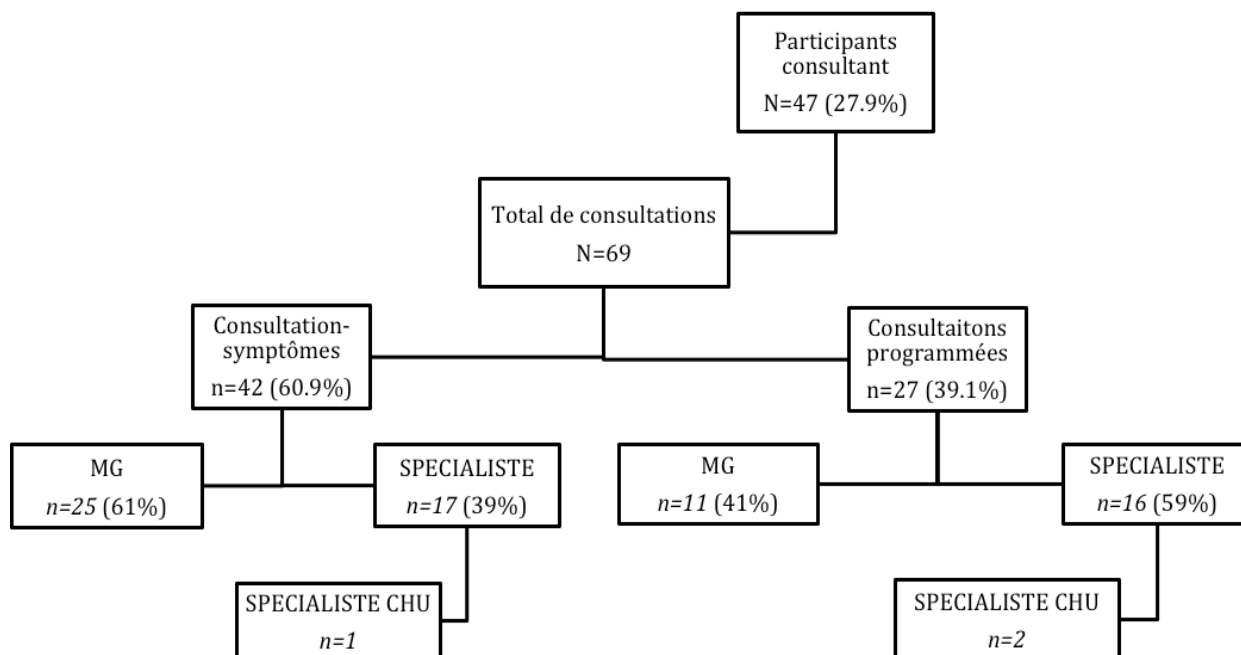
Participants consultant
N=47 (27.9%)

Total de consultations
N=69

Consultation-symptômes
n=42 (60.9%)

Consultaitons programmées
n=27 (39.1%)

MG
*n=25* (61%)

SPECIALISTE
*n=17* (39%)

MG
*n=11* (41%)

SPECIALISTE
*n=16* (59%)

SPECIALISTE CHU
*n=1*

SPECIALISTE CHU
*n=2*